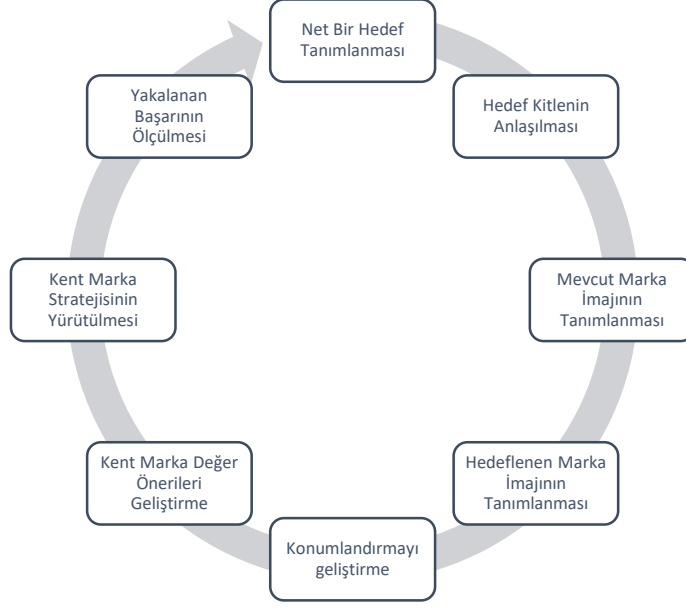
Net Bir Hedef Tanımlanması

Hedef Kitlenin Anlaşılması

Mevcut Marka İmajının Tanımlanması

Hedeflenen Marka İmajının Tanımlanması

Konumlandırmayı geliştirme

Kent Marka Değer Önerileri Geliştirme

Kent Marka Stratejisinin Yürütülmesi

Yakalanan Başarının Ölçülmesi